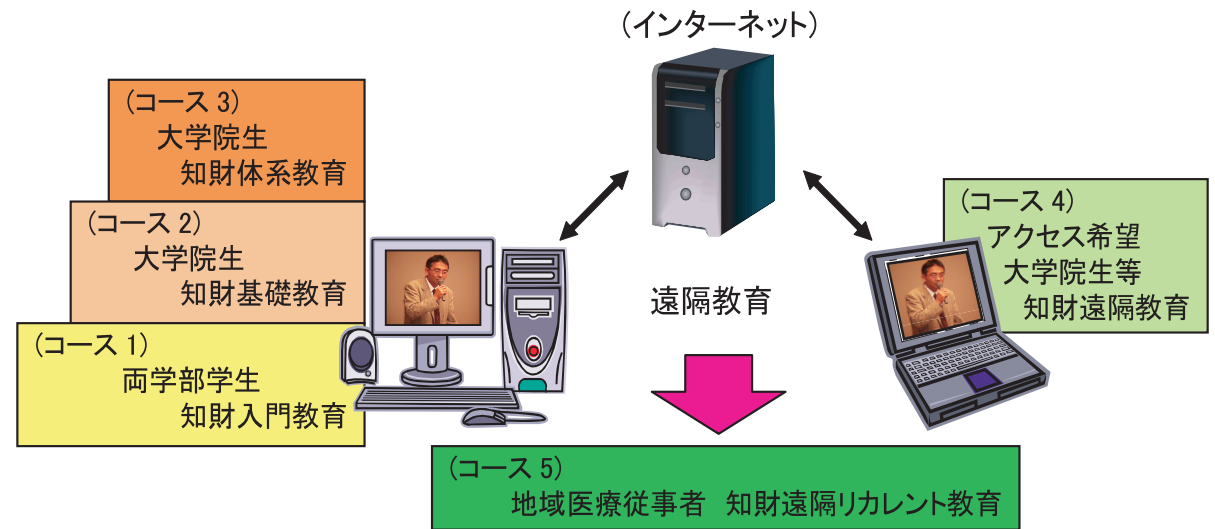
（インターネット）

（コース 3）
大学院生
知財体系教育

（コース 2）
大学院生
知財基礎教育

（コース 1）
両学部学生
知財入門教育

遠隔教育

（コース 4）
アクセス希望
大学院生等
知財遠隔教育

（コース 5）
地域医療従事者　知財遠隔リカレント教育